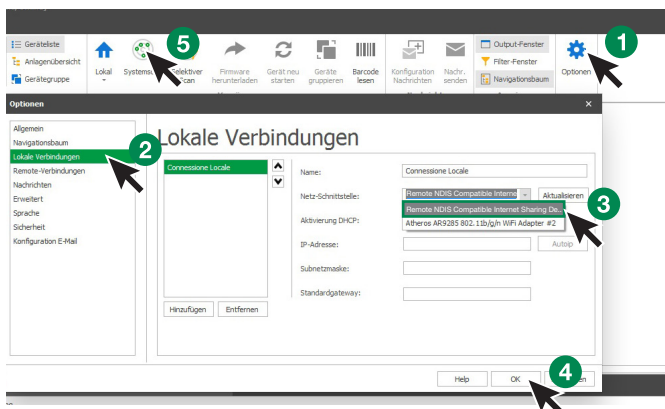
Geräteliste
Anlagenübersicht
Gerätegruppe
Lokal
Systemsc
5
Selektiver Scan
Firmware herunterladen
Gerät neu starten
Geräte gruppieren
Barcode lesen
Konfiguration Nachrichten
Nachr. senden
Output-Fenster
Filter-Fenster
Navigationsbaum
Optionen
1

Optionen
×
Allgemein
Navigationsbaum
Lokale Verbindungen
2
Remote-Verbindungen
Nachrichten
Erweitert
Sprache
Sicherheit
Konfiguration E-Mail

Lokale Verbindungen
Connessione Locale
Name:
Connessione Locale
Netz-Schnittstelle:
Remote NDIS Compatible Interne
Aktualisieren
Aktivierung DHCP:
Remote NDIS Compatible Internet Sharing De...
Atheros AR9285 802.11b/g/n WiFi Adapter #2
3
IP-Adresse:
Autoip
Subnetzmaske:
Standardgateway:
Hinzufügen
Entfernen
Help
OK
4
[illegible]en